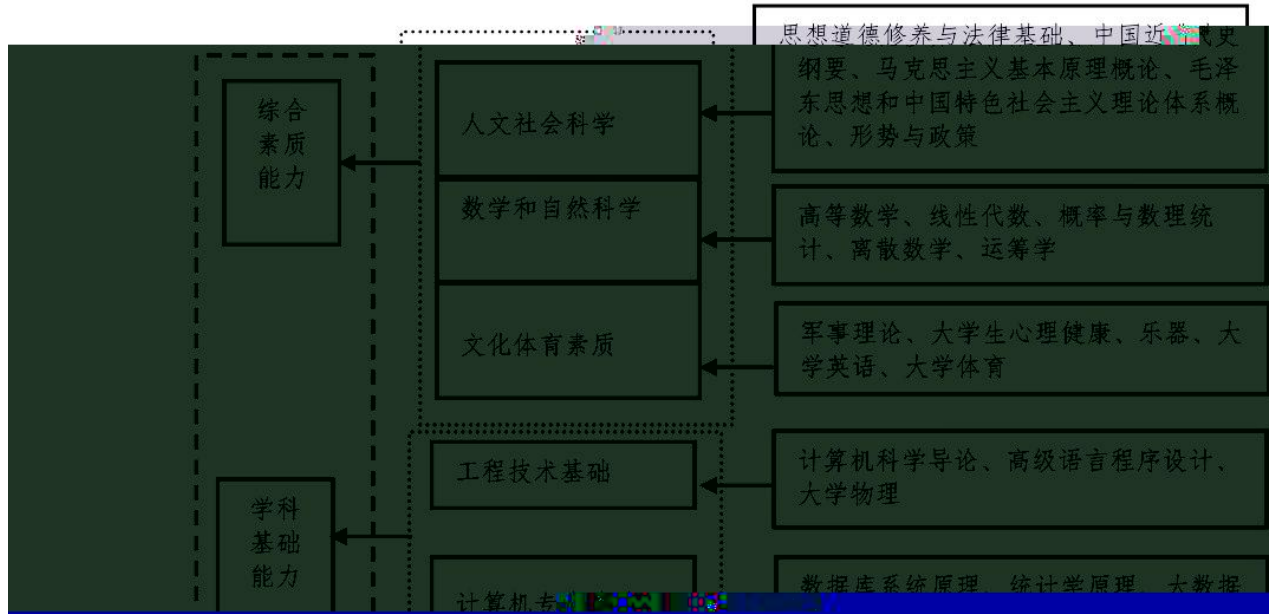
综合素质能力

人文社会科学

思想道德修养与法律基础、中国近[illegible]史纲要、马克思主义基本原理概论、毛泽东思想和中国特色社会主义理论体系概论、形势与政策

数学和自然科学

高等数学、线性代数、概率与数理统计、离散数学、运筹学

文化体育素质

军事理论、大学生心理健康、乐器、大学英语、大学体育

学科基础能力

工程技术基础

计算机科学导论、高级语言程序设计、大学物理

计算机专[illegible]

数据库系统原理、统计学原理、大数据